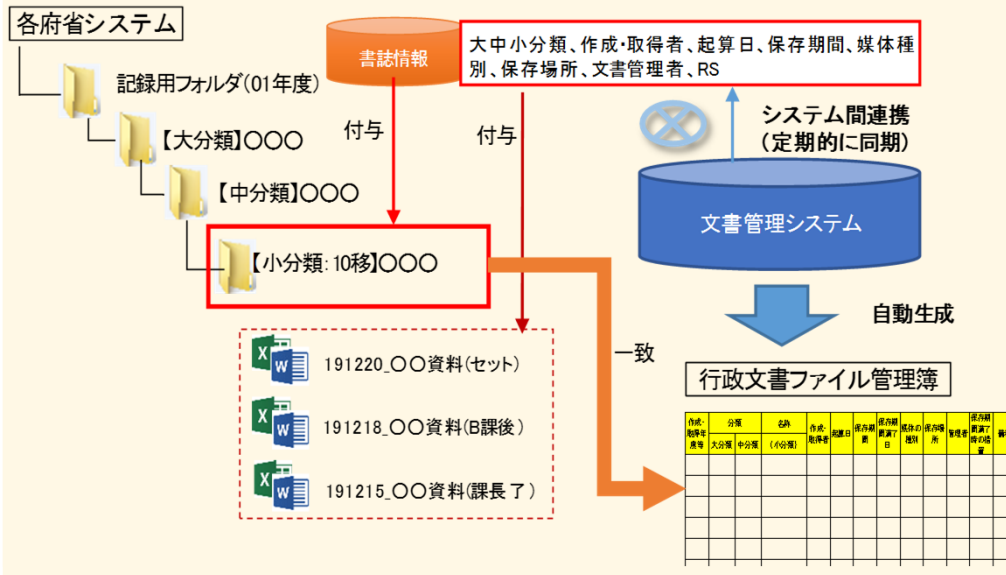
各府省システム

記録用フォルダ(01年度)

【大分類】〇〇〇

【中分類】〇〇〇

【小分類: 10移】〇〇〇

書誌情報

付与

付与

大中小分類、作成･取得者、起算日、保存期間、媒体種別、保存場所、文書管理者、RS

システム間連携
(定期的に同期)

文書管理システム

自動生成

一致

191220_〇〇資料(セット)

191218_〇〇資料(B課後)

191215_〇〇資料(課長了)

行政文書ファイル管理簿

| 作成・取得年度等 | 分類 |  | 名称 | 作成・取得者 | 起算日 | 保存期間 | 保存期間満了日 | 媒体の種別 | 保存場所 | 管理者 | 保存期間満了時の措置 | 備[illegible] |
|---|---|---|---|---|---|---|---|---|---|---|---|---|
|  | 大分類 | 中分類 | (小分類) |  |  |  |  |  |  |  |  |  |
|  |  |  |  |  |  |  |  |  |  |  |  |  |
|  |  |  |  |  |  |  |  |  |  |  |  |  |
|  |  |  |  |  |  |  |  |  |  |  |  |  |
|  |  |  |  |  |  |  |  |  |  |  |  |  |